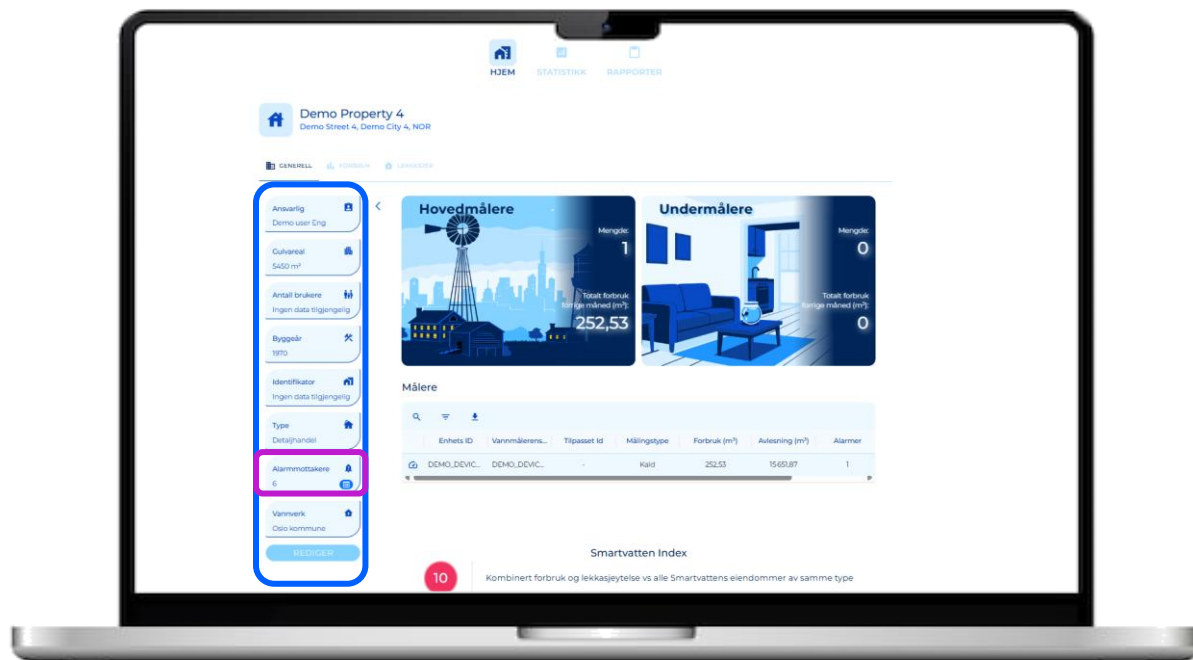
HJEM STATISTIKK RAPPORTER

Demo Property 4
Demo Street 4, Demo City 4, NOR

GENERELL FORBRUK LEKKASJER

Ansvarlig
Demo user Eng

Gulvareal
5450 m²

Antall brukere
Ingen data tilgjengelig

Byggeår
1970

Identifikator
Ingen data tilgjengelig

Type
Detaljhandel

Alarmmottakere
6

Vannverk
Oslo kommune

REDIGER

Hovedmålere
Mengde:
1
Totalt forbruk forrige måned (m³):
252,53

Undermålere
Mengde:
0
Totalt forbruk forrige måned (m³):
0

Målere

| | Enhets ID | Vannmålerens... | Tilpasset Id | Målingstype | Forbruk (m³) | Avlesning (m³) | Alarmer |
|---|---|---|---|---|---|---|---|
| | DEMO_DEVIC... | DEMO_DEVIC... | - | Kald | 252.53 | 15 651.87 | 1 |

Smartvatten Index
10
Kombinert forbruk og lekkasjeytelse vs alle Smartvattens eiendommer av samme type